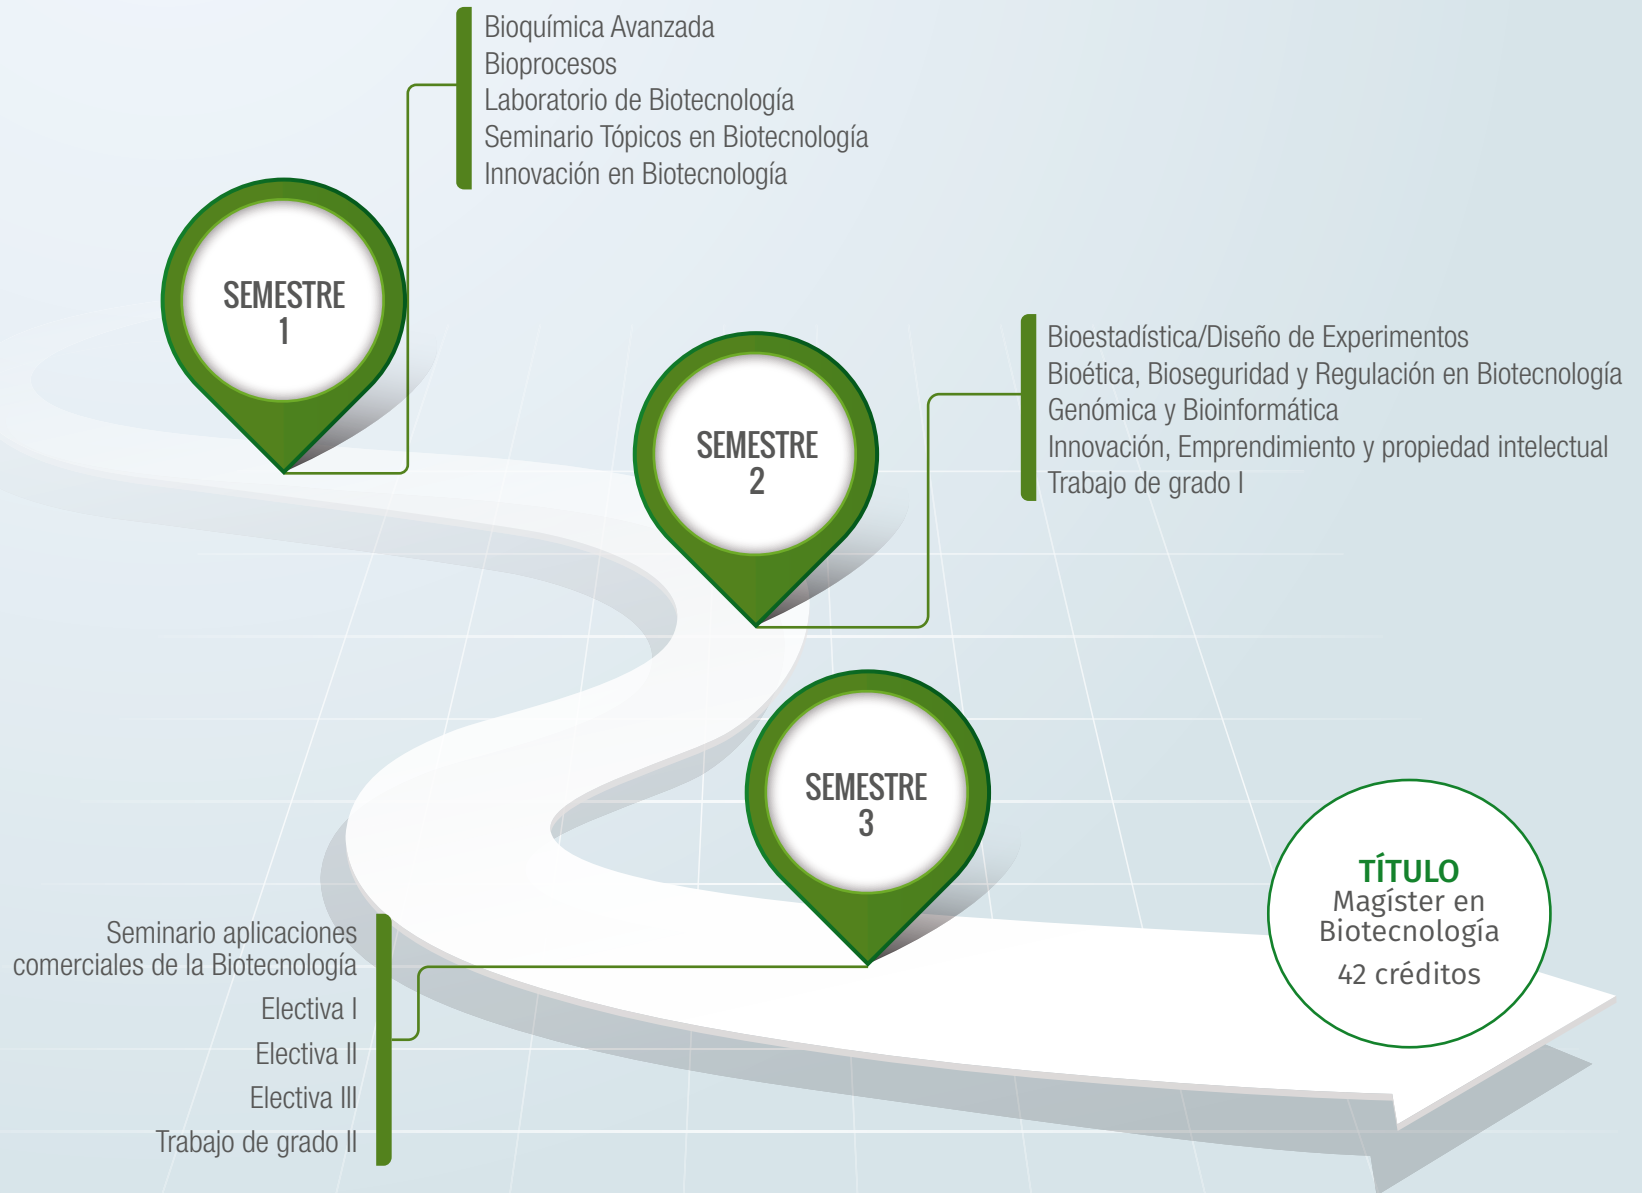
Bioquímica Avanzada
Bioprocesos
Laboratorio de Biotecnología
Seminario Tópicos en Biotecnología
Innovación en Biotecnología

SEMESTRE 1

SEMESTRE 2

Bioestadística/Diseño de Experimentos
Bioética, Bioseguridad y Regulación en Biotecnología
Genómica y Bioinformática
Innovación, Emprendimiento y propiedad intelectual
Trabajo de grado I

SEMESTRE 3

Seminario aplicaciones comerciales de la Biotecnología
Electiva I
Electiva II
Electiva III
Trabajo de grado II

TÍTULO
Magíster en Biotecnología
42 créditos